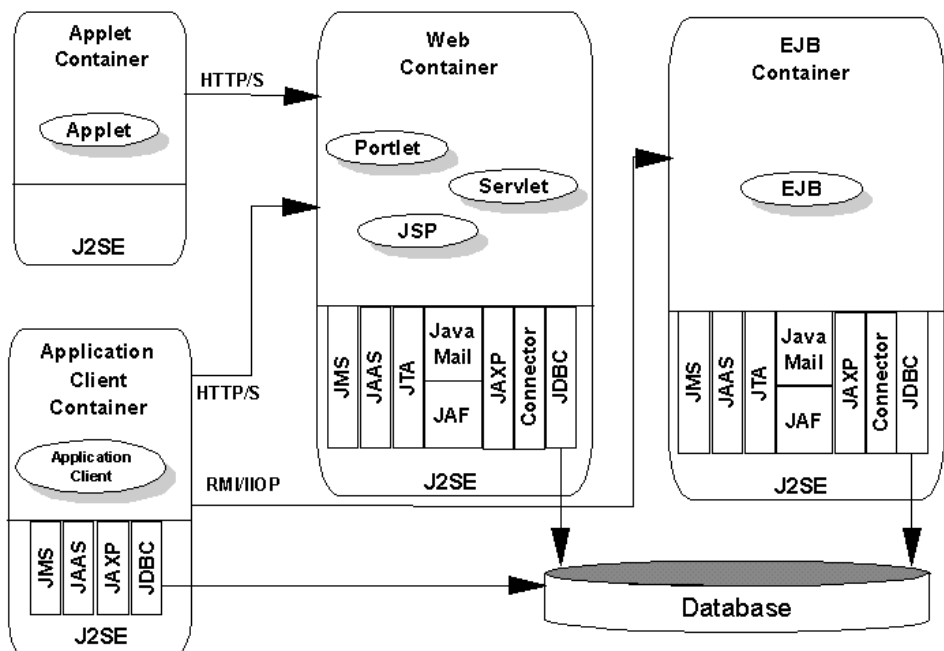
Applet Container

Applet

J2SE

HTTP/S

Web Container

Portlet

Servlet

JSP

JMS

JAAS

JTA

Java Mail

JAF

JAXP

Connector

JDBC

J2SE

EJB Container

EJB

JMS

JAAS

JTA

Java Mail

JAF

JAXP

Connector

JDBC

J2SE

Application Client Container

Application Client

HTTP/S

RMI/IIOP

JMS

JAAS

JAXP

JDBC

J2SE

Database